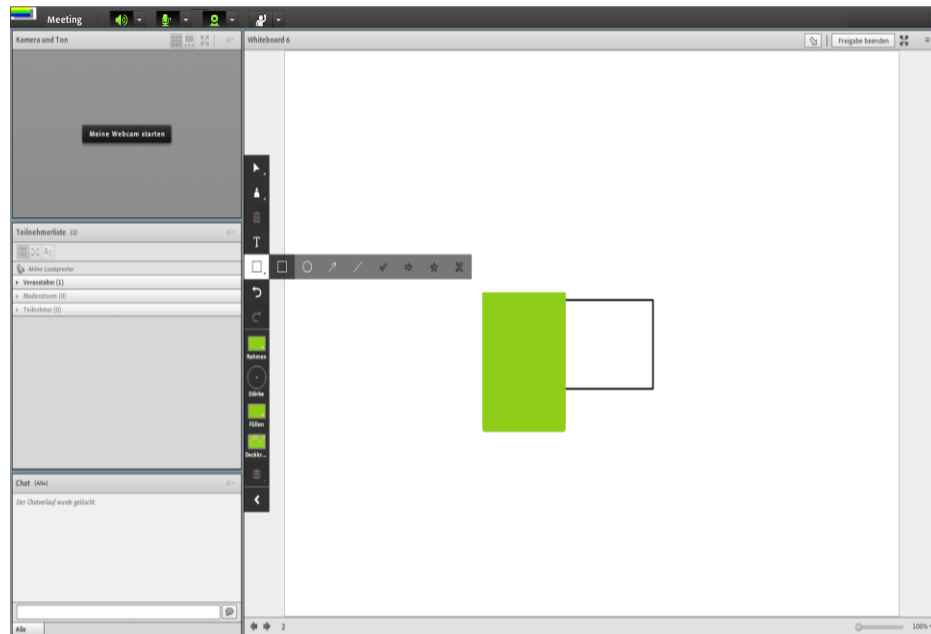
Meeting

Kamera und Ton

Meine Webcam starten

Teilnehmerliste (1)

Aktive Lautsprecher

Veranstalter (1)

Moderatoren (0)

Teilnehmer (0)

Chat (Alle)

Der Chatverlauf wurde gelöscht

Alle

Whiteboard 6

Freigabe beenden

T

Rahmen

Stärke

Füllen

Deckkr...

2

100%